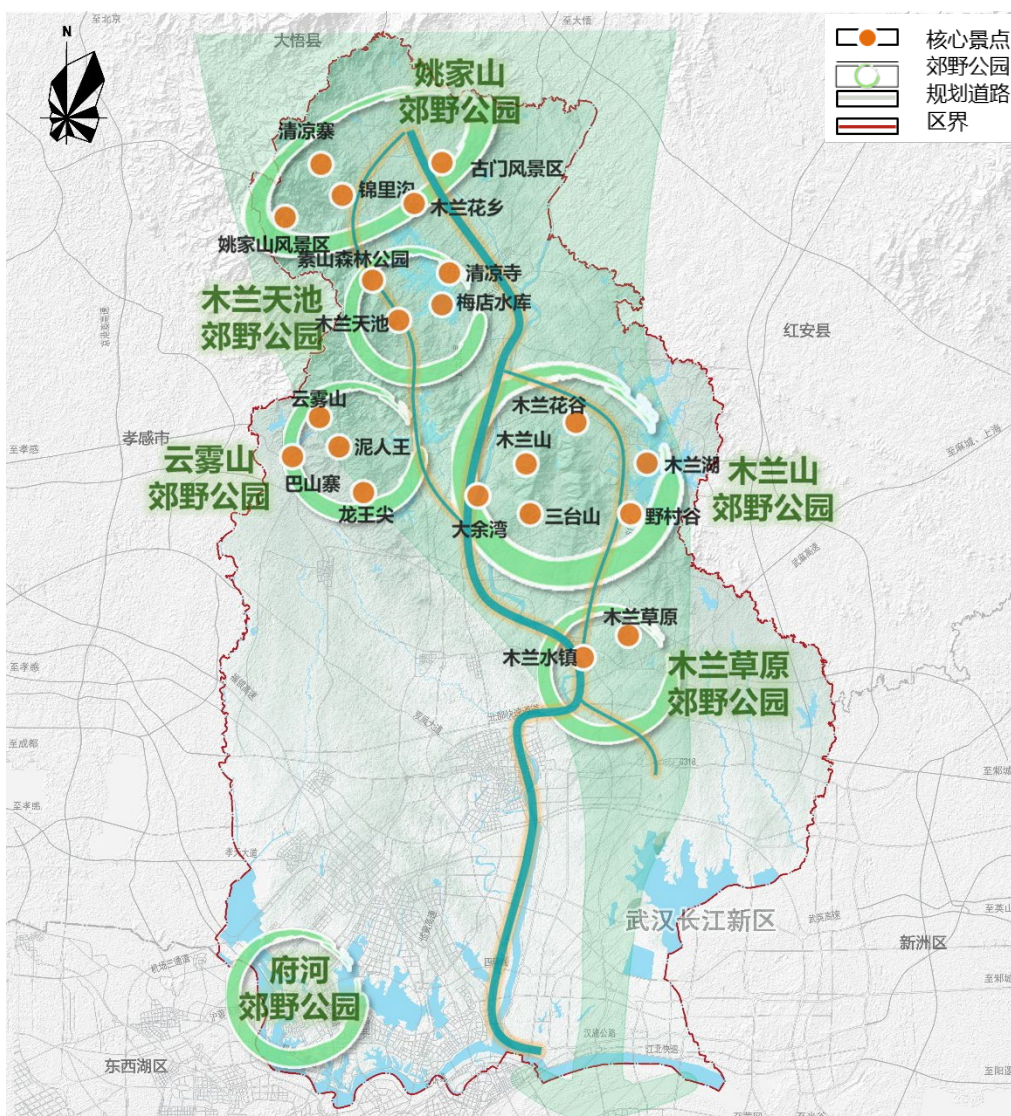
N

核心景点
郊野公园
规划道路
区界

大悟县

姚家山
郊野公园

清凉寨
古门风景区
锦里沟
木兰花乡
姚家山风景区
素山森林公园
清凉寺
梅店水库
木兰天池

木兰天池
郊野公园

红安县

云雾山
木兰花谷
孝感市
泥人王
木兰山
木兰湖
巴山寨
大余湾
三台山
野村谷
龙王尖

云雾山
郊野公园

木兰山
郊野公园

木兰草原
木兰水镇

木兰草原
郊野公园

武汉长江新区

新洲区

府河
郊野公园

东西湖区